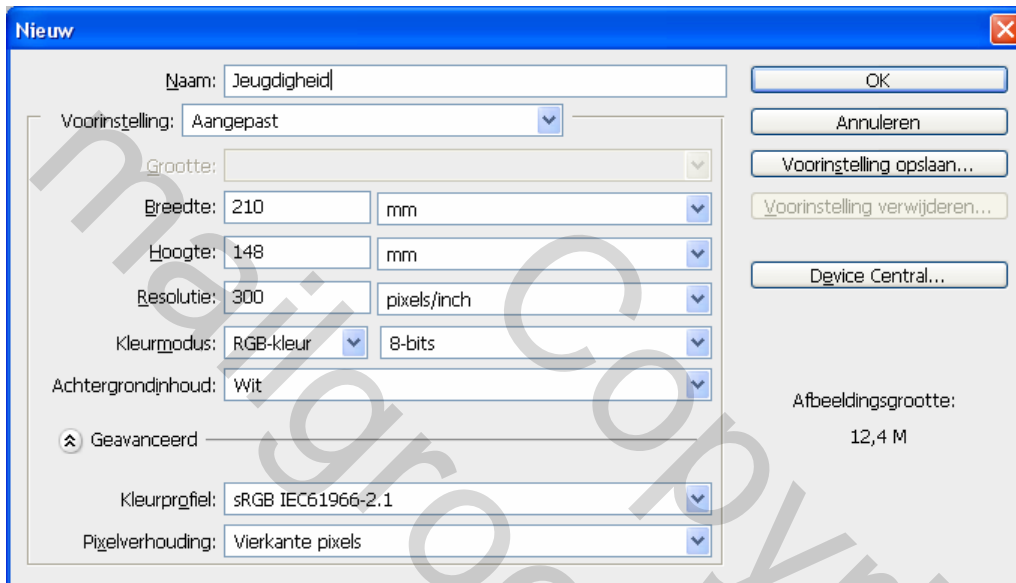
Nieuw

Naam: Jeugdigheid

Voorinstelling: Aangepast

Grootte:

Breedte: 210 mm

Hoogte: 148 mm

Resolutie: 300 pixels/inch

Kleurmodus: RGB-kleur 8-bits

Achtergrondinhoud: Wit

Geavanceerd

Kleurprofiel: sRGB IEC61966-2.1

Pixelverhouding: Vierkante pixels

OK

Annuleren

Voorinstelling opslaan...

Voorinstelling verwijderen...

Device Central...

Afbeeldingsgrootte:

12,4 M

maigrooCopyright